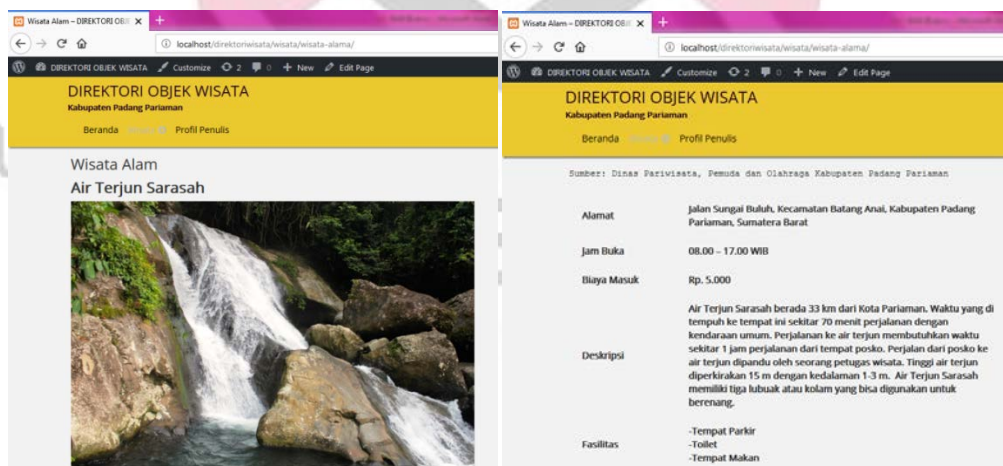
Wisata Alam – DIREKTORI OBJE ×
+
localhost/direktoriwisata/wisata/wisata-alama/
DIREKTORI OBJEK WISATA Customize 2 0 + New Edit Page

DIREKTORI OBJEK WISATA
Kabupaten Padang Pariaman

Beranda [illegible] Profil Penulis

Wisata Alam
Air Terjun Sarasah

Wisata Alam – DIREKTORI OBJE ×
+
localhost/direktoriwisata/wisata/wisata-alama/
DIREKTORI OBJEK WISATA Customize 2 0 + New Edit Page

DIREKTORI OBJEK WISATA
Kabupaten Padang Pariaman

Beranda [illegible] Profil Penulis

Sumber: Dinas Pariwisata, Pemuda dan Olahraga Kabupaten Padang Pariaman

| Alamat | Jalan Sungai Buluh, Kecamatan Batang Anai, Kabupaten Padang Pariaman, Sumatera Barat |
|---|---|
| Jam Buka | 08.00 – 17.00 WIB |
| Biaya Masuk | Rp. 5.000 |
| Deskripsi | Air Terjun Sarasah berada 33 km dari Kota Pariaman. Waktu yang di tempuh ke tempat ini sekitar 70 menit perjalanan dengan kendaraan umum. Perjalanan ke air terjun membutuhkan waktu sekitar 1 jam perjalanan dari tempat posko. Perjalan dari posko ke air terjun dipandu oleh seorang petugas wisata. Tinggi air terjun diperkirakan 15 m dengan kedalaman 1-3 m. Air Terjun Sarasah memiliki tiga lubuak atau kolam yang bisa digunakan untuk berenang. |
| Fasilitas | -Tempat Parkir -Toilet -Tempat Makan |